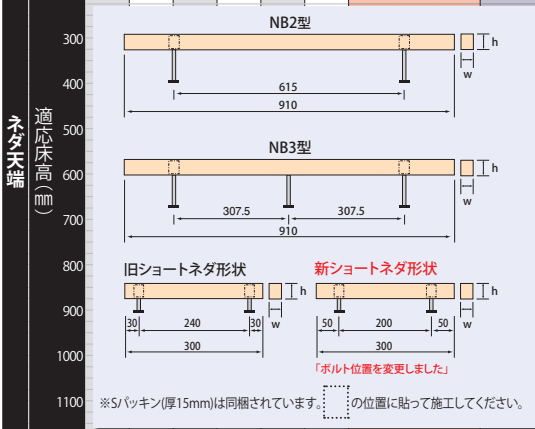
ネダ天端

適応床高(㎜)

300
400
500
600
700
800
900
1000
1100

NB2型

h
w

615
910

NB3型

h
w

307.5
307.5
910

旧ショートネダ形状

h
w

30
240
30
300

新ショートネダ形状

h
w

50
200
50
300

「ボルト位置を変更しました」

※Sパッキン(厚15mm)は同梱されています。 の位置に貼って施工してください。